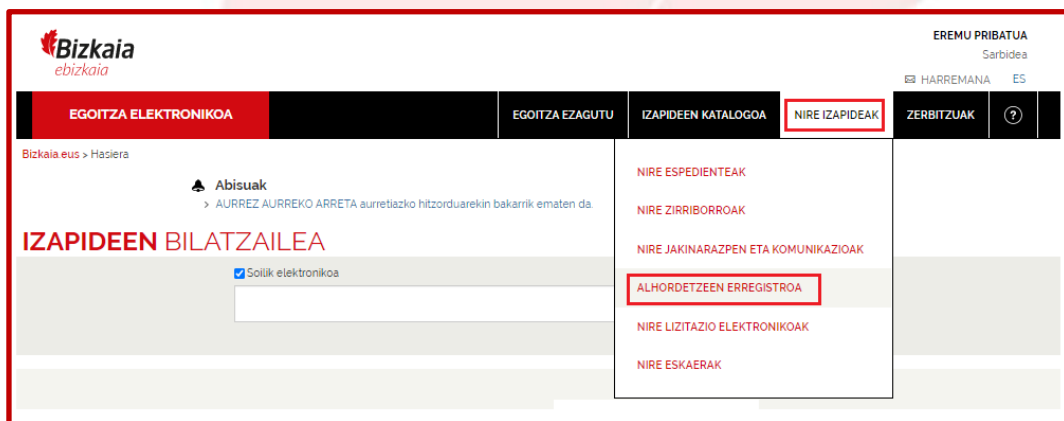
Bizkaia
ebizkaia

EREMU PRIBATUA
Sarbidea
HARREMANA ES

EGOITZA ELEKTRONIKOA
EGOITZA EZAGUTU
IZAPIDEEN KATALOGOA
NIRE IZAPIDEAK
ZERBITZUAK
?

Bizkaia.eus > Hasiera

Abisuak
> AURREZ AURREKO ARRETA aurretiazko hitzorduarekin bakarrik ematen da.

IZAPIDEEN BILATZAILEA

Soilik elektronikoa

NIRE ESPEDIENTEAK
NIRE ZIRRIBORROAK
NIRE JAKINARAZPEN ETA KOMUNIKAZIOAK
ALHORDETZEEN ERREGISTROA
NIRE LIZITAZIO ELEKTRONIKOAK
NIRE ESKAERAK